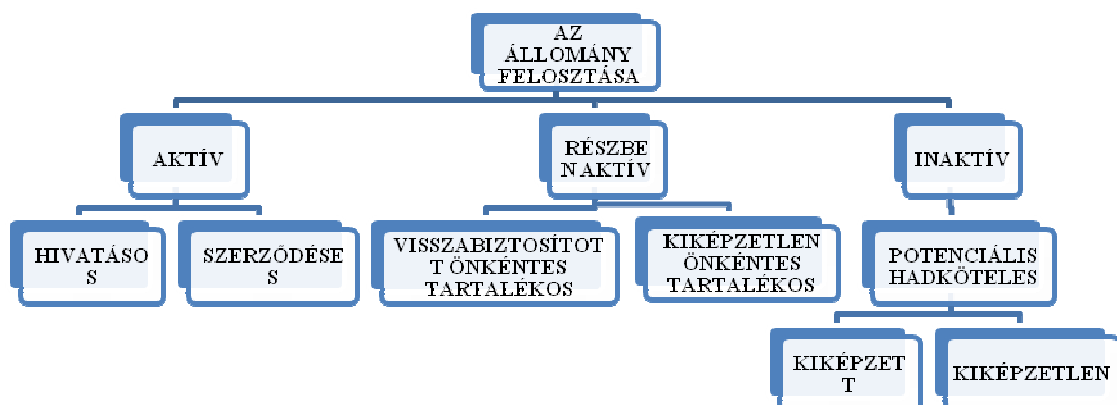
AZ ÁLLOMÁNY FELOSZTÁSA

AKTÍV

RÉSZBE NAKTÍV

INAKTÍV

HIVATÁSO S

SZERZŐDÉSE S

VISSZABIZTOSÍTOT T ÖNKÉNTES TARTALÉKOS

KIKÉPZETLEN ÖNKÉNTES TARTALÉKOS

POTENCIÁLIS HADKÖTELES

KIKÉPZET T

KIKÉPZETLEN